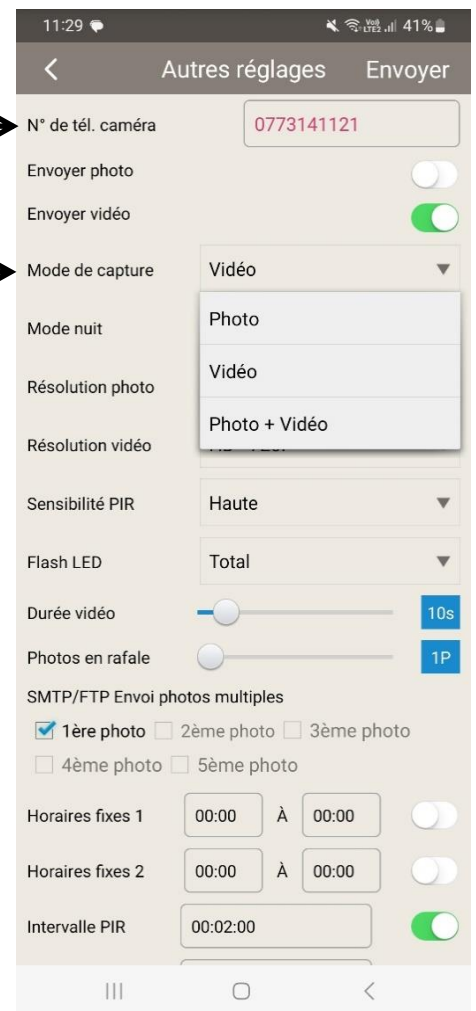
11:29 41%

Autres réglages Envoyer

N° de tél. caméra 0773141121

Envoyer photo

Envoyer vidéo

Mode de capture Vidéo

Mode nuit Photo

Résolution photo Vidéo

Résolution vidéo Photo + Vidéo

Sensibilité PIR Haute

Flash LED Total

Durée vidéo 10s

Photos en rafale 1P

SMTP/FTP Envoi photos multiples

1ère photo 2ème photo 3ème photo

4ème photo 5ème photo

Horaires fixes 1 00:00 À 00:00

Horaires fixes 2 00:00 À 00:00

Intervalle PIR 00:02:00